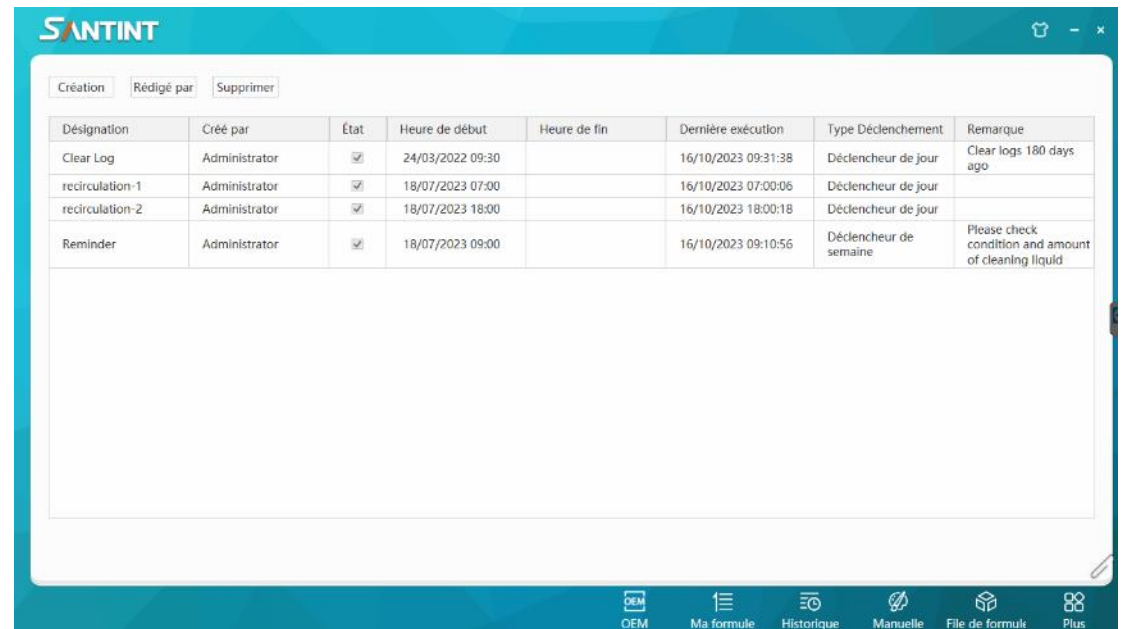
SANTINT

Création Rédigé par Supprimer

| Désignation | Créé par | État | Heure de début | Heure de fin | Dernière exécution | Type Déclenchement | Remarque |
|---|---|---|---|---|---|---|---|
| Clear Log | Administrator | ☑ | 24/03/2022 09:30 | | 16/10/2023 09:31:38 | Déclencheur de jour | Clear logs 180 days ago |
| recirculation-1 | Administrator | ☑ | 18/07/2023 07:00 | | 16/10/2023 07:00:06 | Déclencheur de jour | |
| recirculation-2 | Administrator | ☑ | 18/07/2023 18:00 | | 16/10/2023 18:00:18 | Déclencheur de jour | |
| Reminder | Administrator | ☑ | 18/07/2023 09:00 | | 16/10/2023 09:10:56 | Déclencheur de semaine | Please check condition and amount of cleaning liquid |

OEM
OEM
Ma formule
Historique
Manuelle
File de formule
Plus